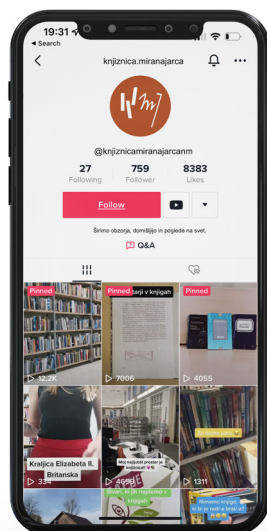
19:31
◂ Search
knjiznica.miranajarca
@knjiznicamiranajarcanm
27 Following
759 Follower
8383 Likes
Follow
Širimo obzorja, domišljijo in poglede na svet.
Q&A
Pinned
12,2K
Pinned
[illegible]tarji v knjigah
7006
Pinned
4055
Kraljica Elizabeta II. Britanska
334
Moj najljubši prostor je knjižnica
4690
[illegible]
1311
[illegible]
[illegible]